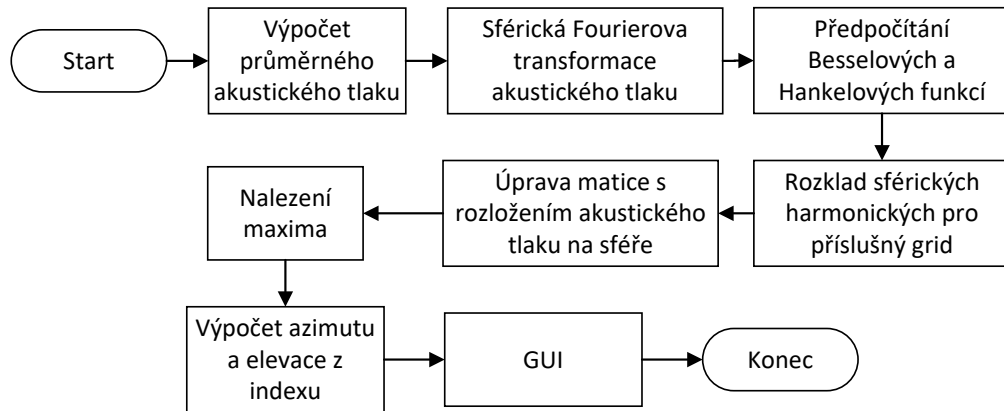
Start

Výpočet průměrného akustického tlaku

Sférická Fourierova transformace akustického tlaku

Předpočítání Besselových a Hankelových funkcí

Rozklad sférických harmonických pro příslušný grid

Úprava matice s rozložením akustického tlaku na sféře

Nalezení maxima

Výpočet azimutu a elevace z indexu

GUI

Konec